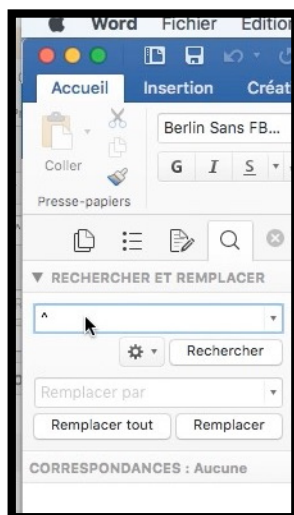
Word Fichier Edition

Accueil Insertion Créat

Berlin Sans FB...

Coller

G I S

Presse-papiers

▼ RECHERCHER ET REMPLACER

^

Rechercher

Remplacer par

Remplacer tout

Remplacer

CORRESPONDANCES : Aucune